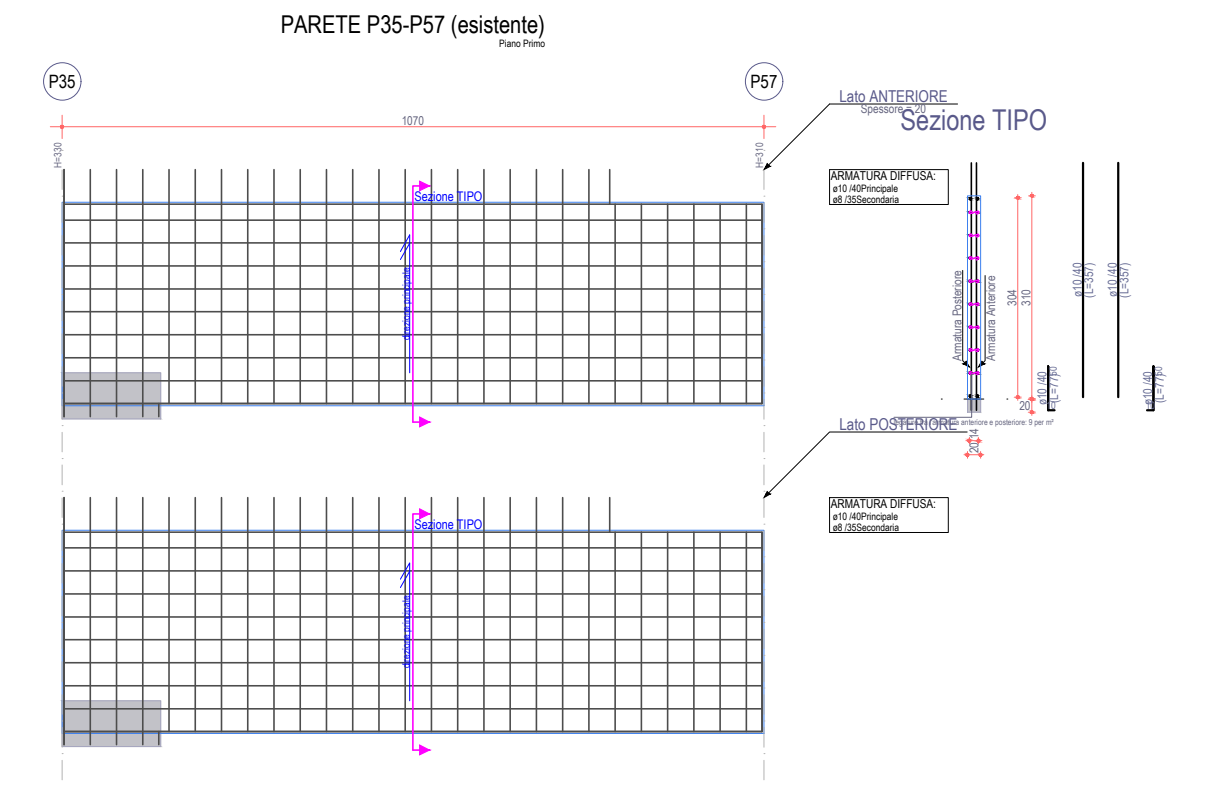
PARETE P35-P57 (esistente)
Piano Primo

P35

P57

1070

H=330

H=310

Lato ANTERIORE
Spessore = 20

Sezione TIPO

Sezione TIPO

direzione principale

ARMATURA DIFFUSA:
ø10 /40Principale
ø8 /35Secondaria

Armatura Posteriore
Armatura Anteriore

304
310

ø10 /40
(L=357)

ø10 /40
(L=357)

ø10 /40
(L=77)

ø10 /40
(L=77)

20

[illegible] anteriore e posteriore: 9 per m²

20
14

Lato POSTERIORE

ARMATURA DIFFUSA:
ø10 /40Principale
ø8 /35Secondaria

Sezione TIPO

direzione principale